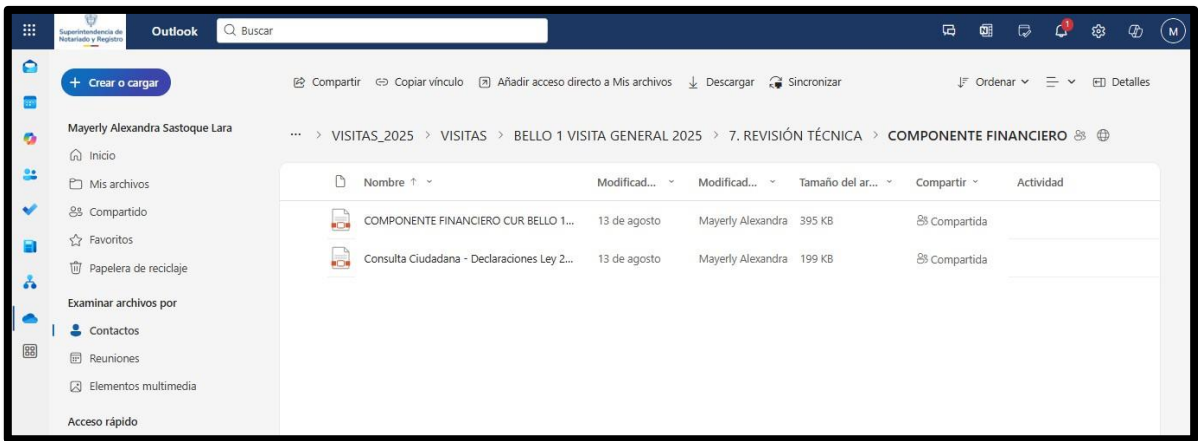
Superintendencia de Notariado y Registro

Outlook

Buscar

1

M

+ Crear o cargar

Compartir  Copiar vínculo  Añadir acceso directo a Mis archivos  Descargar  Sincronizar

Ordenar  Detalles

Mayerly Alexandra Sastoque Lara

Inicio

Mis archivos

Compartido

Favoritos

Papelera de reciclaje

Examinar archivos por

Contactos

Reuniones

Elementos multimedia

Acceso rápido

··· > VISITAS_2025 > VISITAS > BELLO 1 VISITA GENERAL 2025 > 7. REVISIÓN TÉCNICA > COMPONENTE FINANCIERO

| Nombre ↑ | Modificad... | Modificad... | Tamaño del ar... | Compartir | Actividad |
|---|---|---|---|---|---|
| COMPONENTE FINANCIERO CUR BELLO 1... | 13 de agosto | Mayerly Alexandra | 395 KB | Compartida | |
| Consulta Ciudadana - Declaraciones Ley 2... | 13 de agosto | Mayerly Alexandra | 199 KB | Compartida | |